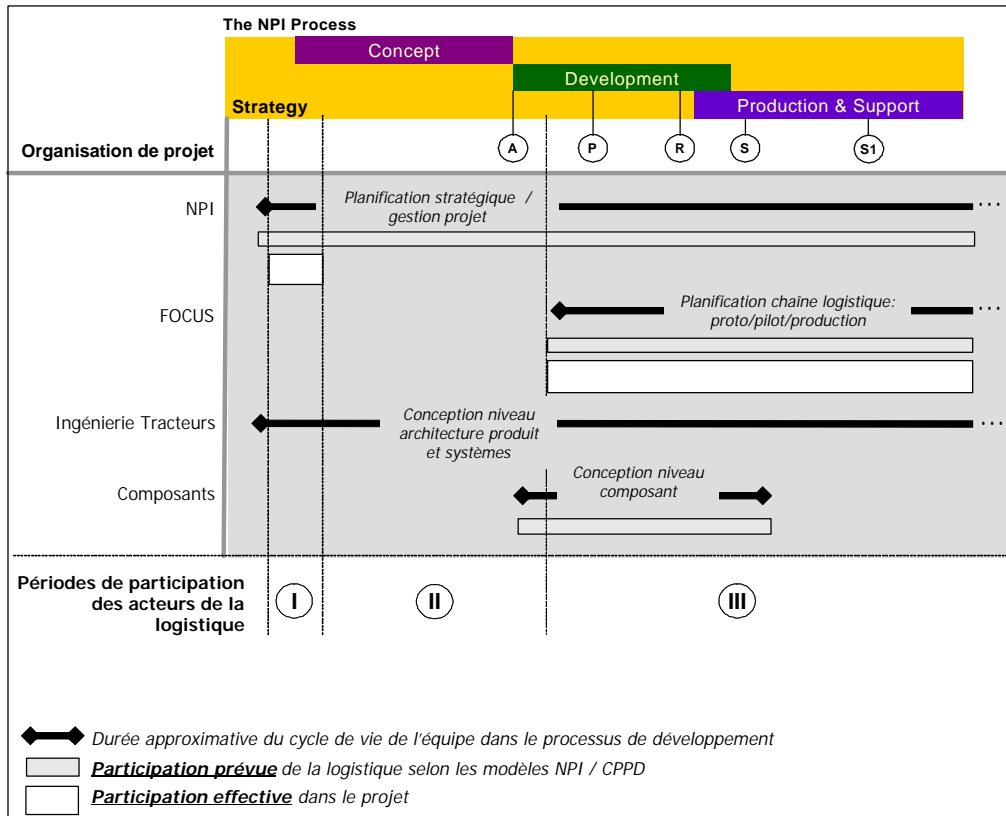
The NPI Process

Concept

Development

Strategy

Production & Support

Organisation de projet

A P R S S1

NPI

Planification stratégique / gestion projet

FOCUS

Planification chaine logistique: proto/pilot/production

Ingénierie Tracteurs

Conception niveau architecture produit et systèmes

Composants

Conception niveau composant

Périodes de participation des acteurs de la logistique

I II III

Durée approximative du cycle de vie de l'équipe dans le processus de développement

Participation prévue de la logistique selon les modèles NPI / CPPD

Participation effective dans le projet